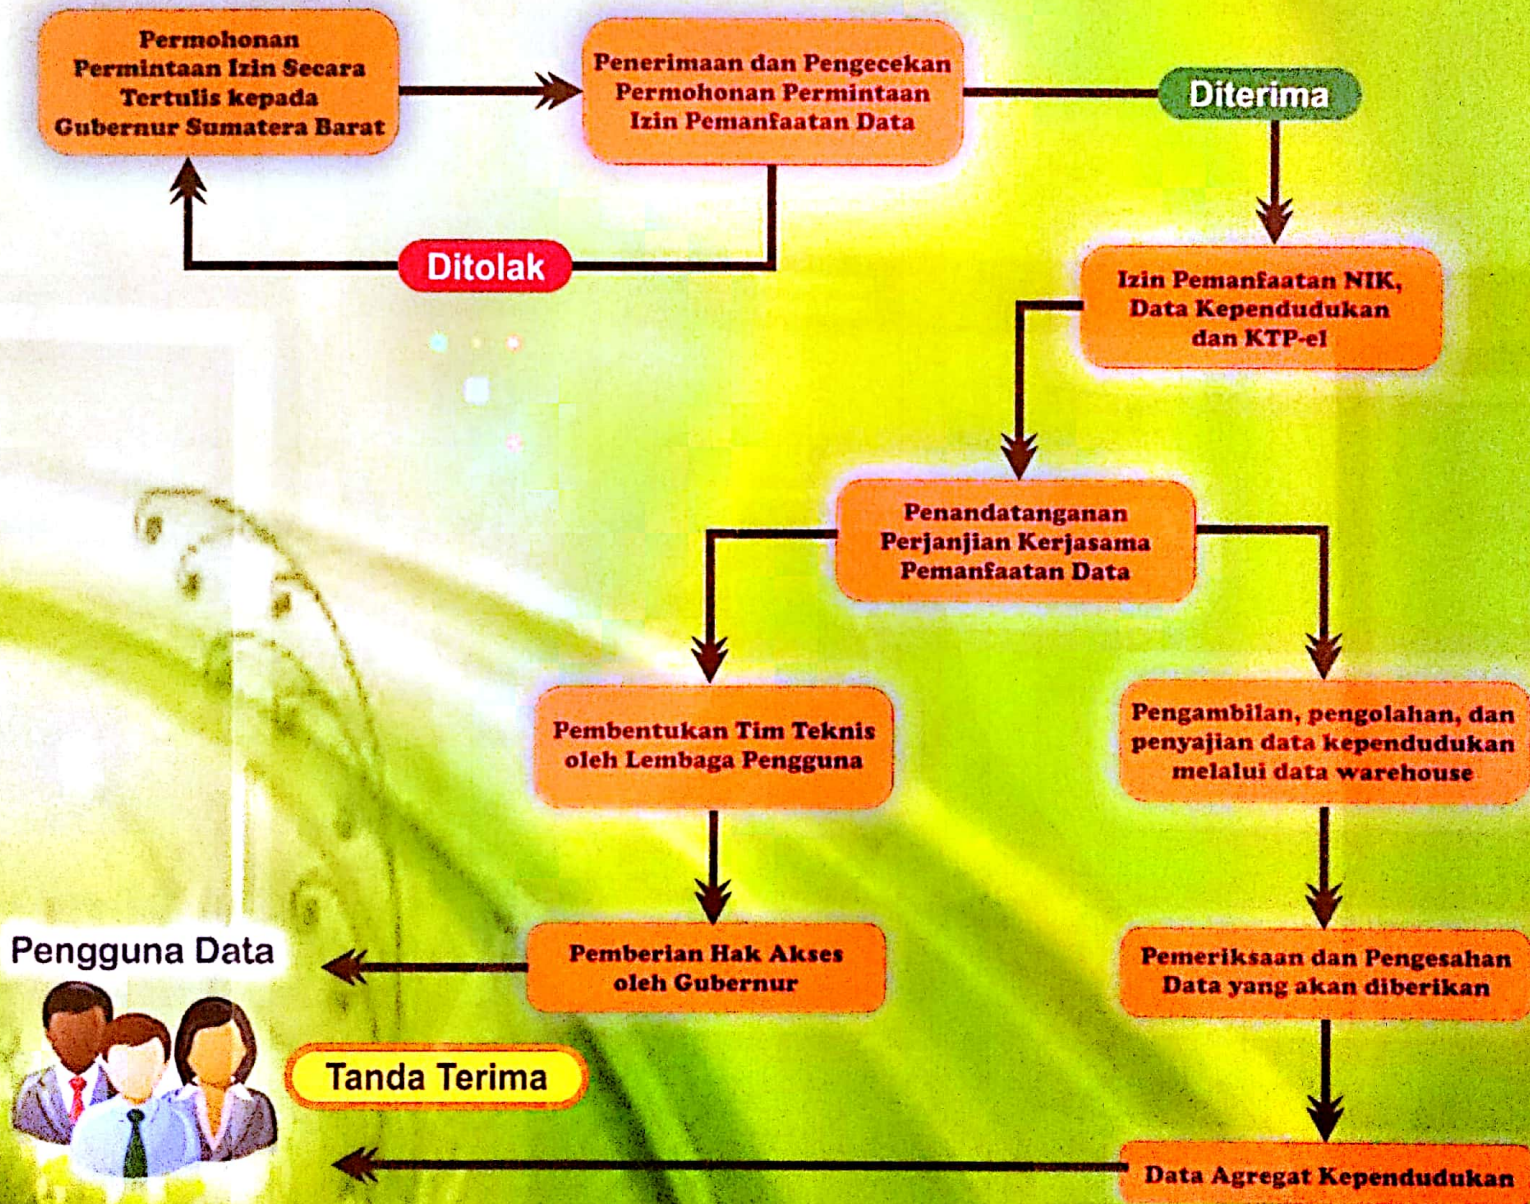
Permohonan Permintaan Izin Secara Tertulis kepada Gubernur Sumatera Barat

Penerimaan dan Pengecekan Permohonan Permintaan Izin Pemanfaatan Data

Diterima

Ditolak

Izin Pemanfaatan NIK, Data Kependudukan dan KTP-el

Penandatanganan Perjanjian Kerjasama Pemanfaatan Data

Pembentukan Tim Teknis oleh Lembaga Pengguna

Pengambilan, pengolahan, dan penyajian data kependudukan melalui data warehouse

Pengguna Data

Pemberian Hak Akses oleh Gubernur

Pemeriksaan dan Pengesahan Data yang akan diberikan

Tanda Terima

Data Agregat Kependudukan